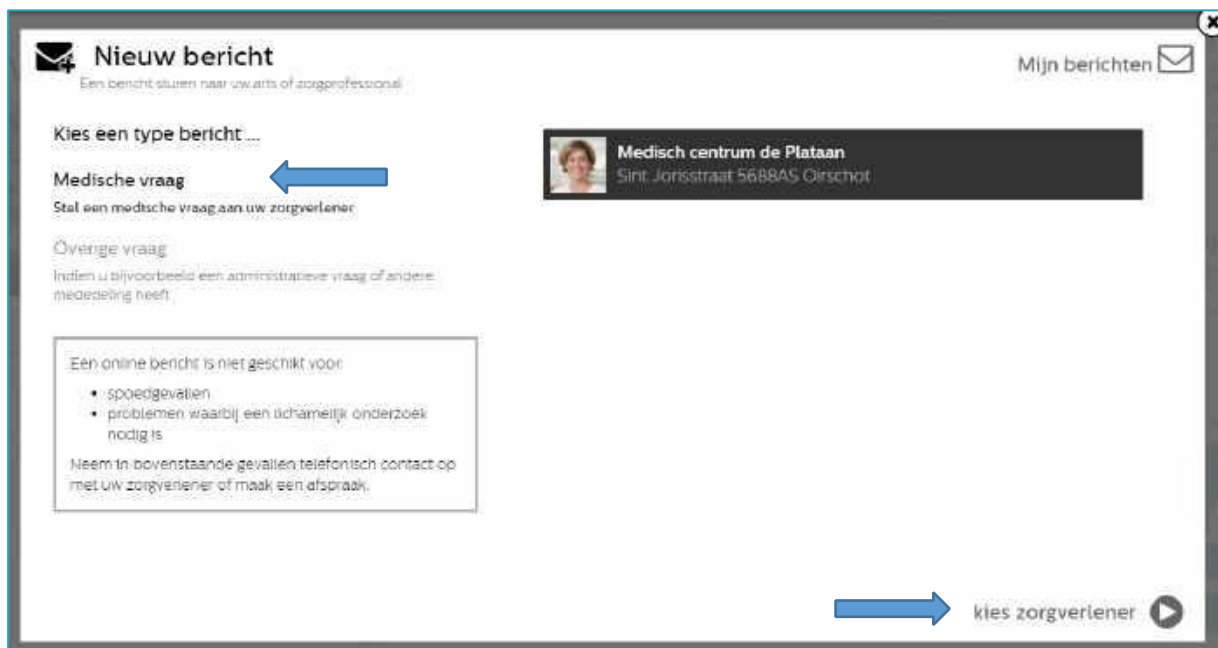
Nieuw bericht

Een bericht sturen naar uw arts of zorgprofessional

Mijn berichten

Kies een type bericht ...

Medische vraag

Stel een medische vraag aan uw zorgverlener

Overige vraag

Indien u bijvoorbeeld een administratieve vraag of andere mededeling heeft

Een online bericht is niet geschikt voor:

- spoedgevallen
- problemen waarbij een lichamelijk onderzoek nodig is

Neem in bovenstaande gevallen telefonisch contact op met uw zorgverlener of maak een afspraak.

Medisch centrum de Plataan
Sint Jorisstraat 5688AS Oirschot

kies zorgverlener